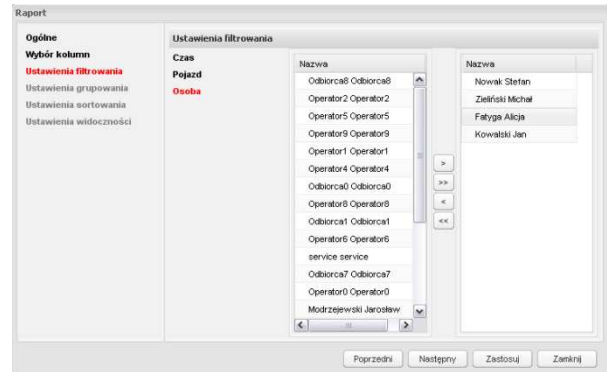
Raport

Ogólne
Wybór kolumn
Ustawienia filtrowania
Ustawienia grupowania
Ustawienia sortowania
Ustawienia widoczności

Ustawienia filtrowania

Czas
Pojazd
Osoba

| Nazwa |
|---|
| Odbiorca8 Odbiorca8 |
| Operator2 Operator2 |
| Operator5 Operator5 |
| Operator9 Operator9 |
| Operator1 Operator1 |
| Operator4 Operator4 |
| Odbiorca0 Odbiorca0 |
| Operator8 Operator8 |
| Odbiorca1 Odbiorca1 |
| Operator6 Operator6 |
| service service |
| Odbiorca7 Odbiorca7 |
| Operator0 Operator0 |
| Modrzejewski Jarosław |

>
>>
<
<<

| Nazwa |
|---|
| Nowak Stefan |
| Zieliński Michał |
| Fatyga Alicja |
| Kowalski Jan |

Poprzedni Następny Zastosuj Zamknij